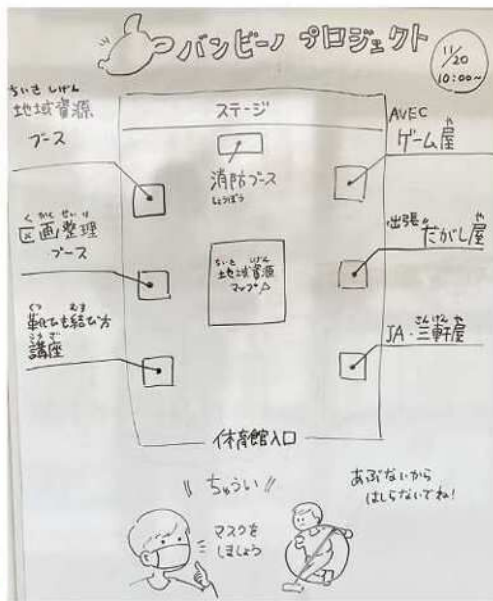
バンビーノ プロジェクト

11/20 10:00〜

ちいき しげん
地域資源
ブース

ステージ

AVEC
ゲーム屋

消防ブース
しょうぼう

く かく せい り
区画整理
ブース

出張
だがし屋
や

ちいき しげん
地域資源
マップ

くつ むす
靴ひも結び方
こうざ
講座

JA・三軒屋
さんげん や

体育館入口

‼ ちゅうい ‼

マスクを しましょう

あぶないから はしらないでね!